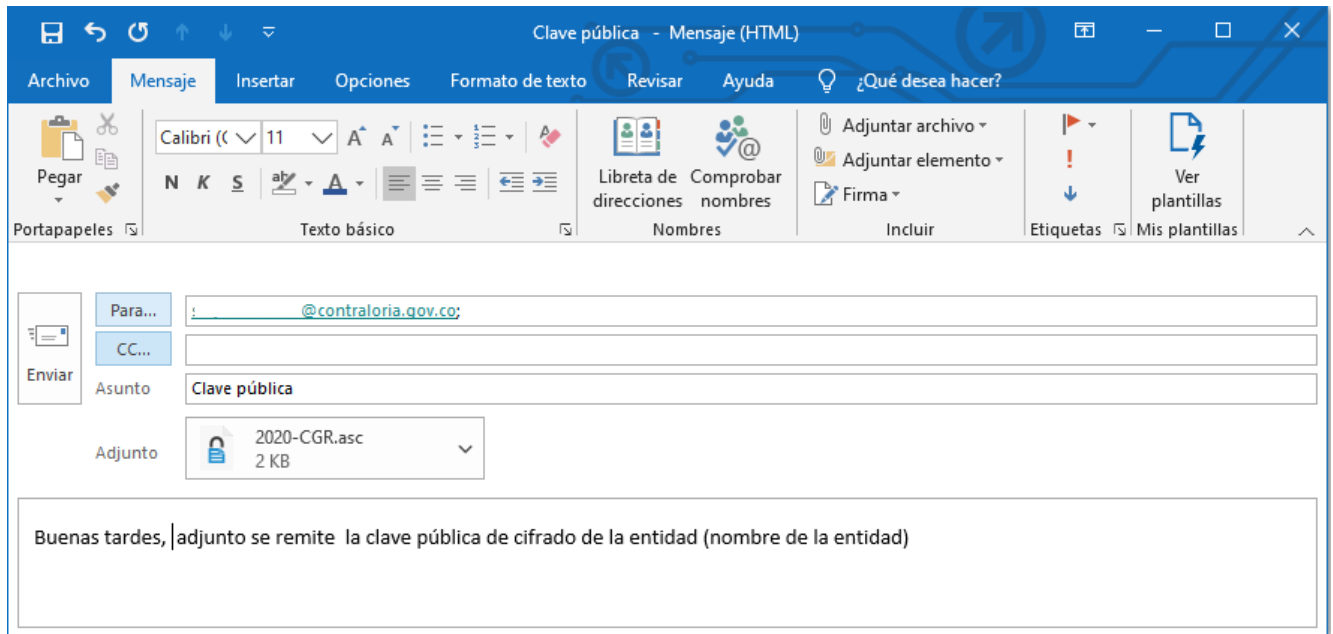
Clave pública - Mensaje (HTML)

Archivo Mensaje Insertar Opciones Formato de texto Revisar Ayuda ¿Qué desea hacer?

Pegar
Portapapeles

Calibri (( 11
N K S
Texto básico

Libreta de direcciones
Comprobar nombres
Nombres

Adjuntar archivo
Adjuntar elemento
Firma
Incluir

Etiquetas

Ver plantillas
Mis plantillas

Enviar
Para... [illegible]@contraloria.gov.co;
CC...
Asunto Clave pública
Adjunto 2020-CGR.asc
2 KB

Buenas tardes, adjunto se remite la clave pública de cifrado de la entidad (nombre de la entidad)